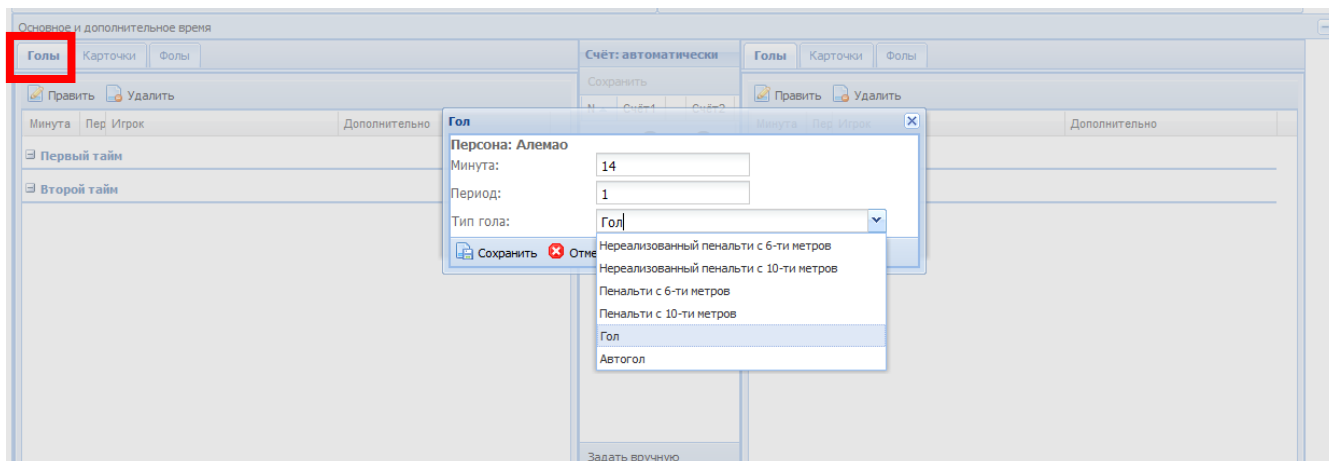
Основное и дополнительное время

Голы | Карточки | Фолы

Править | Удалить

| Минута | Пер | Игрок | Дополнительно |
|---|---|---|---|

Первый тайм

Второй тайм

Счёт: автоматически

Сохранить

N | Счёт1 | Счёт2

Задать вручную

Голы | Карточки | Фолы

Править | Удалить

| Минута | Пер | Игрок | Дополнительно |
|---|---|---|---|

Гол

Персона: Алемао

Минута: 14

Период: 1

Тип гола: Гол

Нереализованный пенальти с 6-ти метров
Нереализованный пенальти с 10-ти метров
Пенальти с 6-ти метров
Пенальти с 10-ти метров
Гол
Автогол

Сохранить | Отме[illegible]